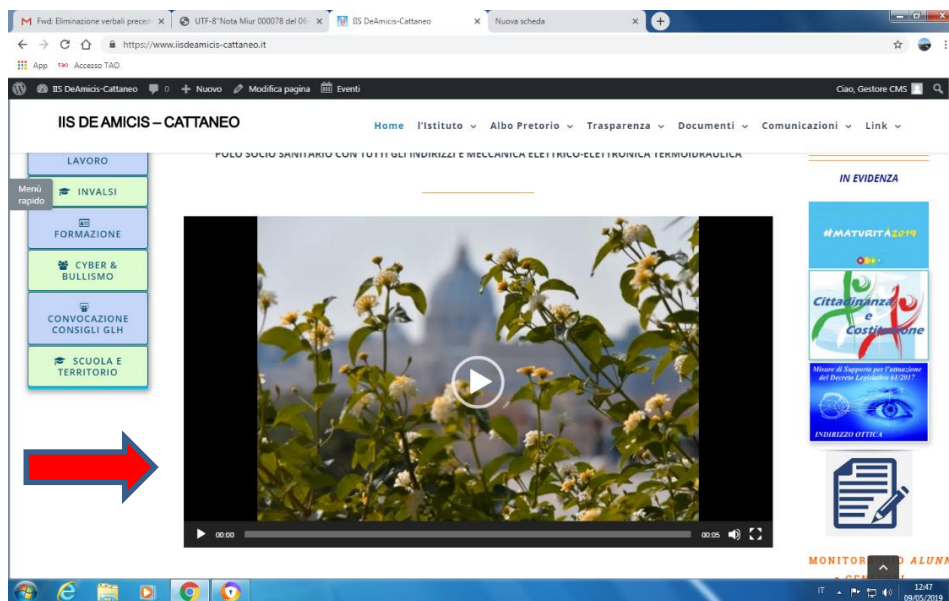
M Fwd: Eliminazione verbali preced ×
UTF-8"Nota Miur 000078 del 06 ×
IIS DeAmicis-Cattaneo ×
Nuova scheda ×

https://www.iisdeamicis-cattaneo.it

App Accesso TAO

IIS DeAmicis-Cattaneo 0 + Nuovo Modifica pagina Eventi
Ciao, Gestore CMS

IIS DE AMICIS – CATTANEO

Home l'Istituto Albo Pretorio Trasparenza Documenti Comunicazioni Link

POLO SOCIO SANITARIO CON TUTTI GLI INDIRIZZI E MECCANICA ELETTRICO-ELETTRONICA TERMOIDRAULICA

LAVORO

Menù rapido

INVALSI

FORMAZIONE

CYBER & BULLISMO

CONVOCAZIONE CONSIGLI GLH

SCUOLA E TERRITORIO

IN EVIDENZA

#MATURITÀ2019

Cittadinanza e Costituzione

Misure di Supporto per l'attuazione del Decreto Legislativo 61/2017

INDIRIZZO OTTICA

00:00
00:05

MONITOR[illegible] ALUNN

IT
12:47
09/05/2019